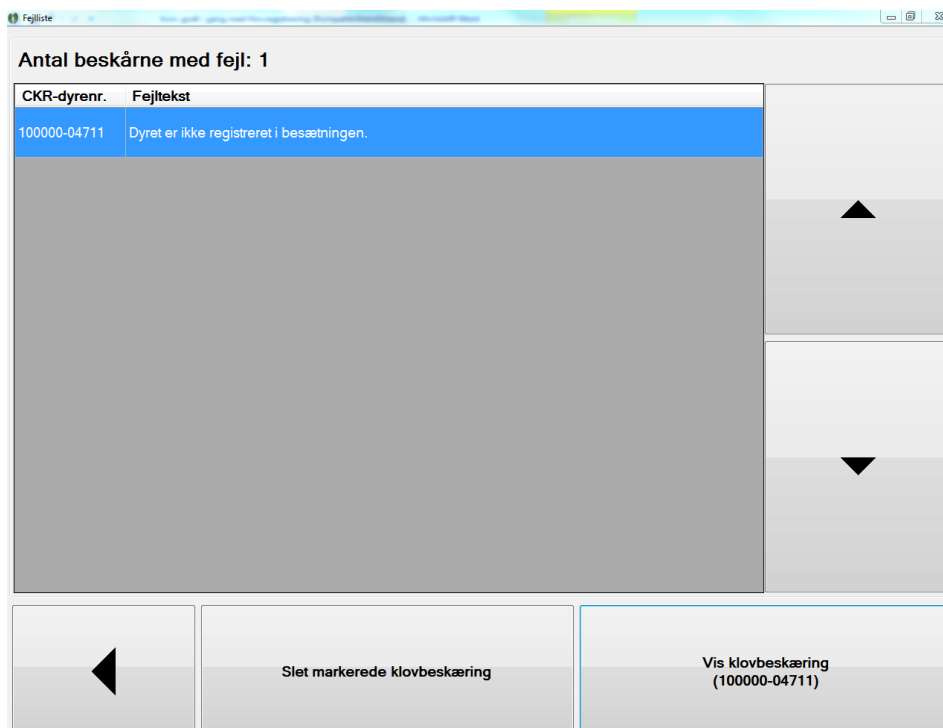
Fejlliste

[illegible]

Antal beskårne med fejl: 1

| CKR-dyrenr. | Fejltekst |
|---|---|
| 100000-04711 | Dyret er ikke registreret i besætningen. |

Slet markerede klovbeskæring

Vis klovbeskæring (100000-04711)